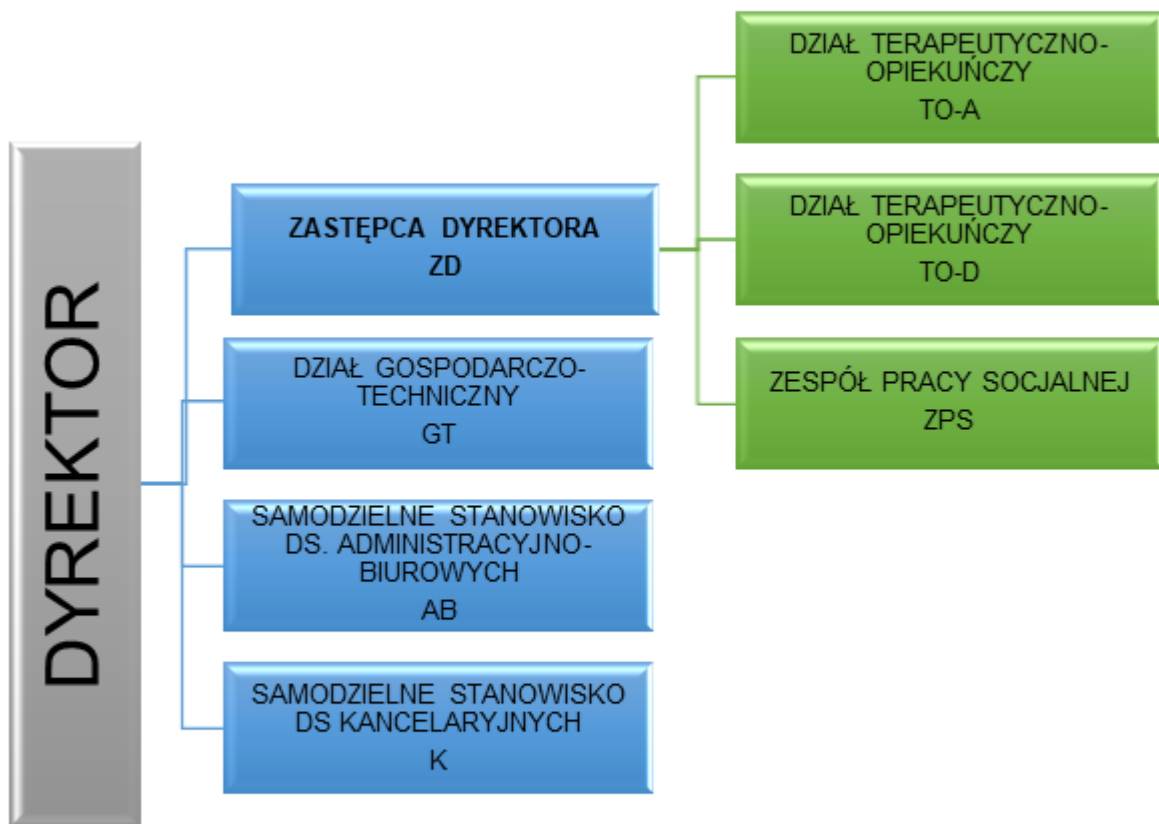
DYREKTOR

ZASTĘPCA DYREKTORA
ZD

DZIAŁ GOSPODARCZO-TECHNICZNY
GT

SAMODZIELNE STANOWISKO DS. ADMINISTRACYJNO-BIUROWYCH
AB

SAMODZIELNE STANOWISKO DS KANCELARYJNYCH
K

DZIAŁ TERAPEUTYCZNO-OPIEKUŃCZY
TO-A

DZIAŁ TERAPEUTYCZNO-OPIEKUŃCZY
TO-D

ZESPÓŁ PRACY SOCJALNEJ
ZPS